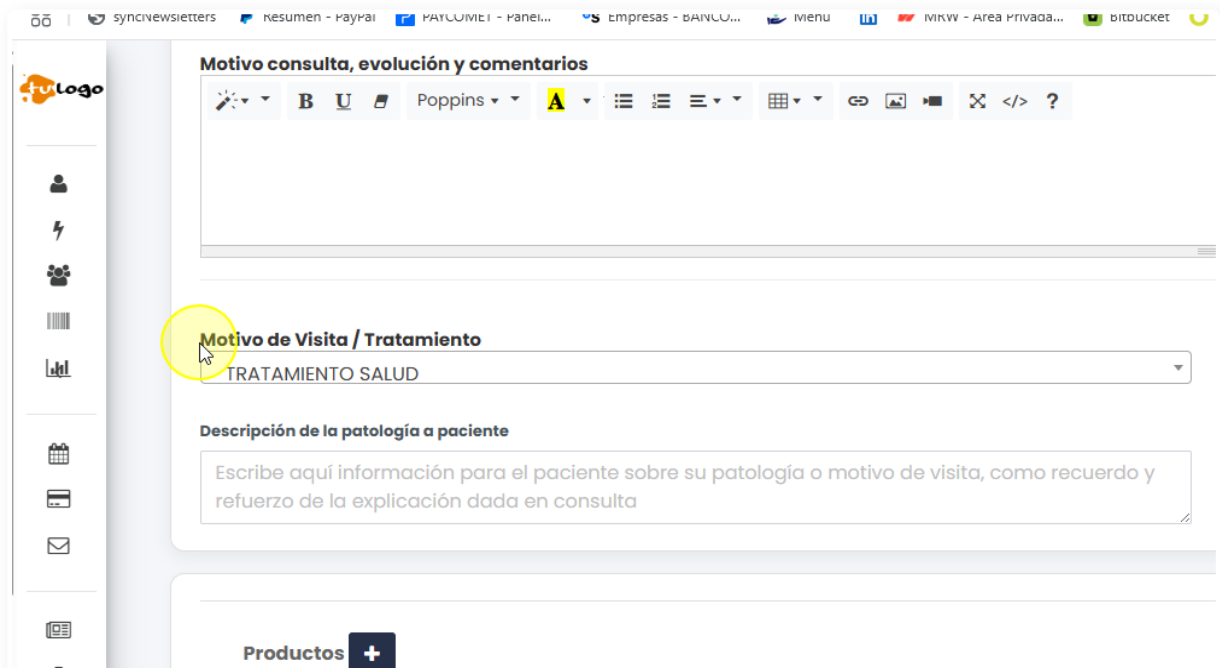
syncNewsletters | Resumen - PayPal | PAYCOMET - Panel... | Empresas - BANCO... | Menu | MRW - Área Privada... | Bitbucket

tulogo

Motivo consulta, evolución y comentarios

B U Poppins A ?

Motivo de Visita / Tratamiento

TRATAMIENTO SALUD

Descripción de la patología a paciente

Escribe aquí información para el paciente sobre su patología o motivo de visita, como recuerdo y refuerzo de la explicación dada en consulta

Productos +